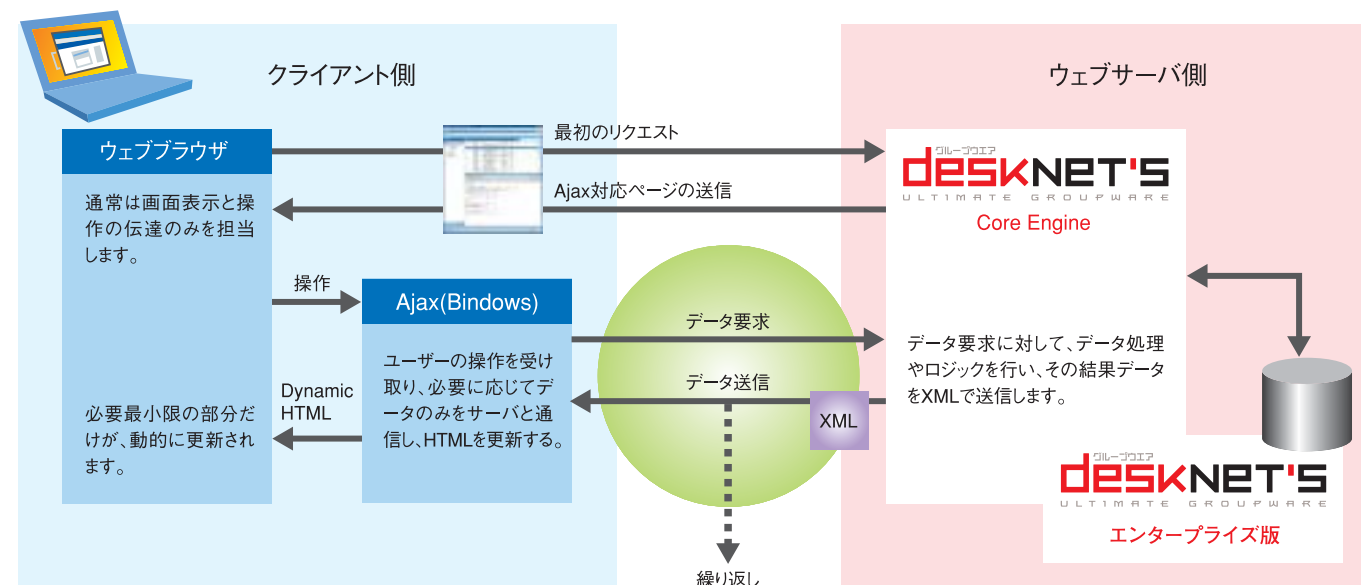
クライアント側

ウェブサーバ側

ウェブブラウザ

通常は画面表示と操作の伝達のみを担当します。

最初のリクエスト

Ajax対応ページの送信

グループウエア
desknet's
ULTIMATE GROUPWARE
Core Engine

操作

Ajax(Bindows)

ユーザーの操作を受け取り、必要に応じてデータのみをサーバと通信し、HTMLを更新する。

データ要求

データ送信

データ要求に対して、データ処理やロジックを行い、その結果データをXMLで送信します。

Dynamic HTML

必要最小限の部分だけが、動的に更新されます。

XML

グループウエア
desknet's
ULTIMATE GROUPWARE
エンタープライズ版

繰り返し